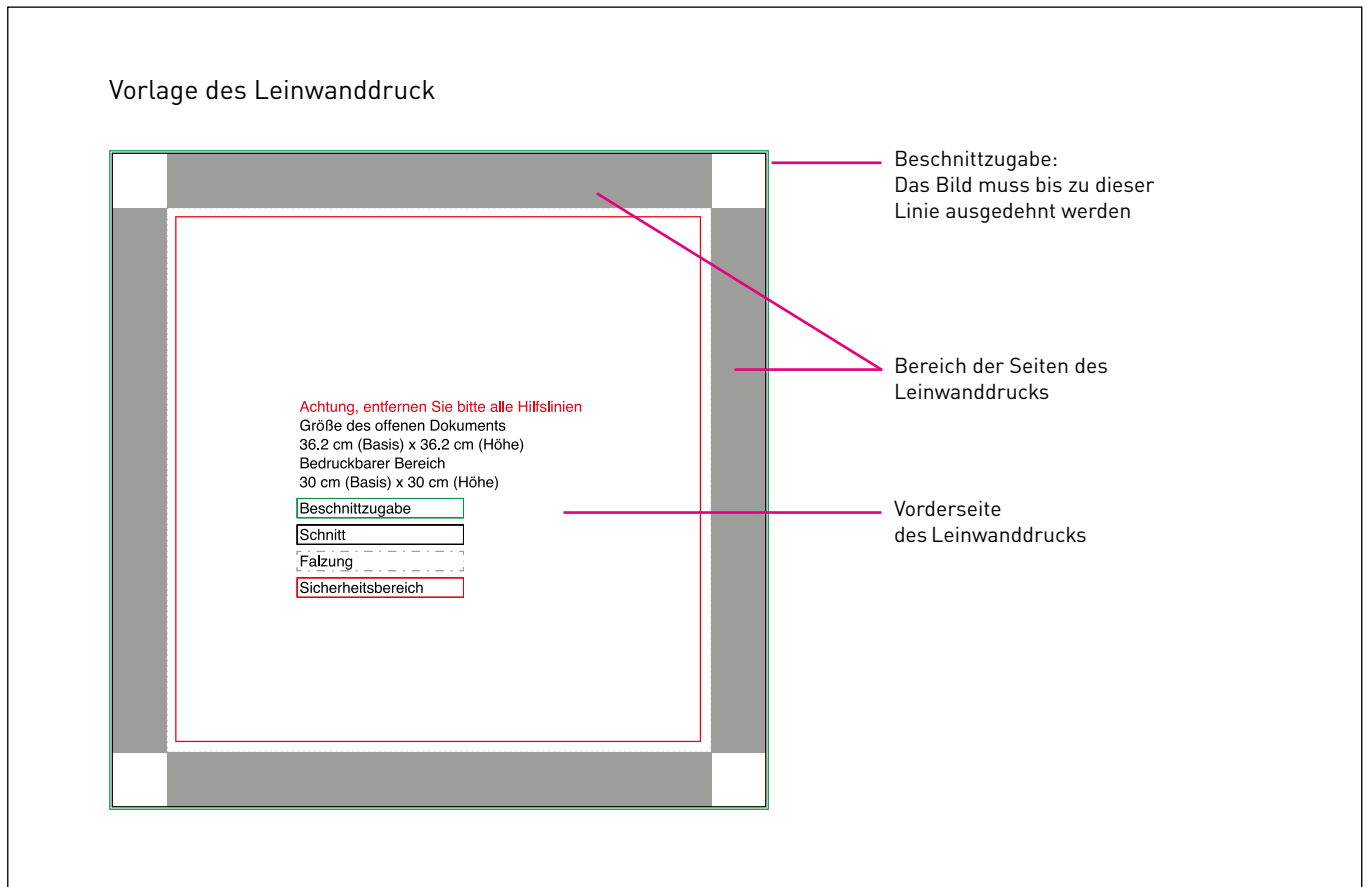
Vorlage des Leinwanddruck

Achtung, entfernen Sie bitte alle Hilfslinien
Größe des offenen Dokuments
36.2 cm (Basis) x 36.2 cm (Höhe)
Bedruckbarer Bereich
30 cm (Basis) x 30 cm (Höhe)

Beschnittzugabe
Schnitt
Falzung
Sicherheitsbereich

Beschnittzugabe:
Das Bild muss bis zu dieser Linie ausgedehnt werden

Bereich der Seiten des Leinwanddrucks

Vorderseite
des Leinwanddrucks